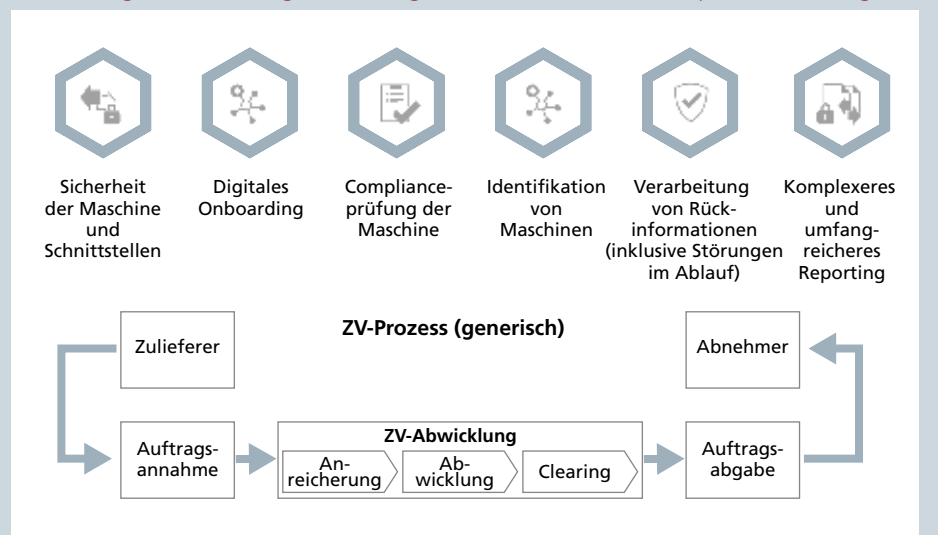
Sicherheit der Maschine und Schnittstellen

Digitales Onboarding

Compliance-prüfung der Maschine

Identifikation von Maschinen

Verarbeitung von Rück-informationen (inklusive Störungen im Ablauf)

Komplexeres und umfang-reicheres Reporting

ZV-Prozess (generisch)

Zulieferer

Abnehmer

Auftrags-annahme

ZV-Abwicklung

An-reicherung

Ab-wicklung

Clearing

Auftrags-abgabe